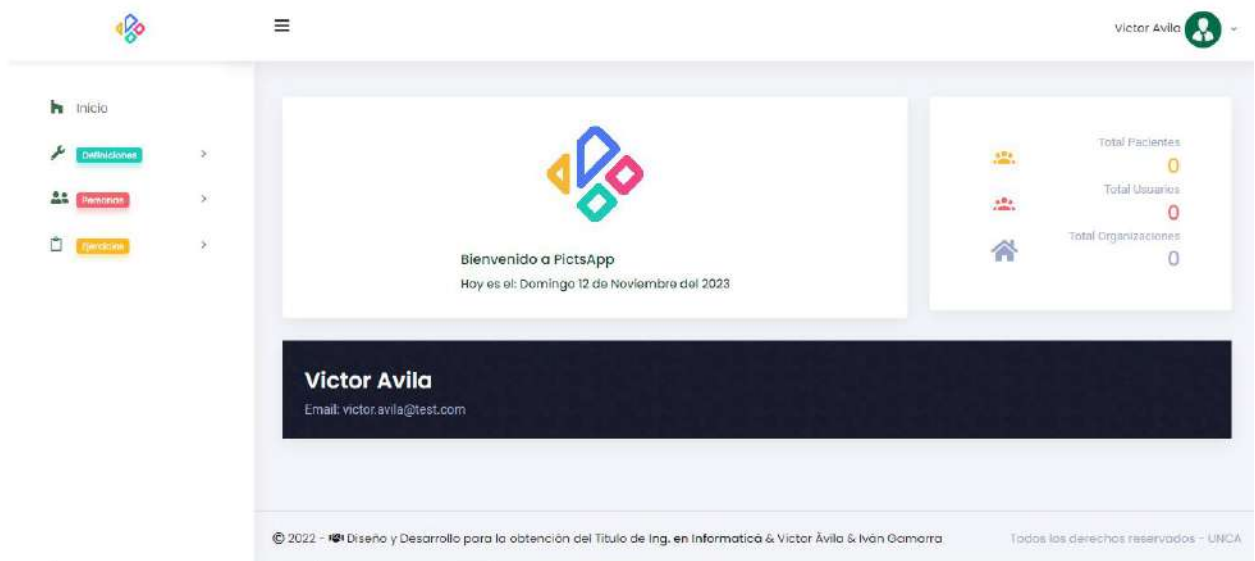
Victor Avila

Inicio

Definiciones

Personas

Ejercicios

Bienvenido a PictsApp

Hoy es el: Domingo 12 de Noviembre del 2023

Total Pacientes
0

Total Usuarios
0

Total Organizaciones
0

Victor Avila

Email: victor.avila@test.com

© 2022 - Diseño y Desarrollo para la obtención del Titulo de Ing. en Informaticá & Victor Ávila & Iván Gamarra

Todos los derechos reservados - UNCA